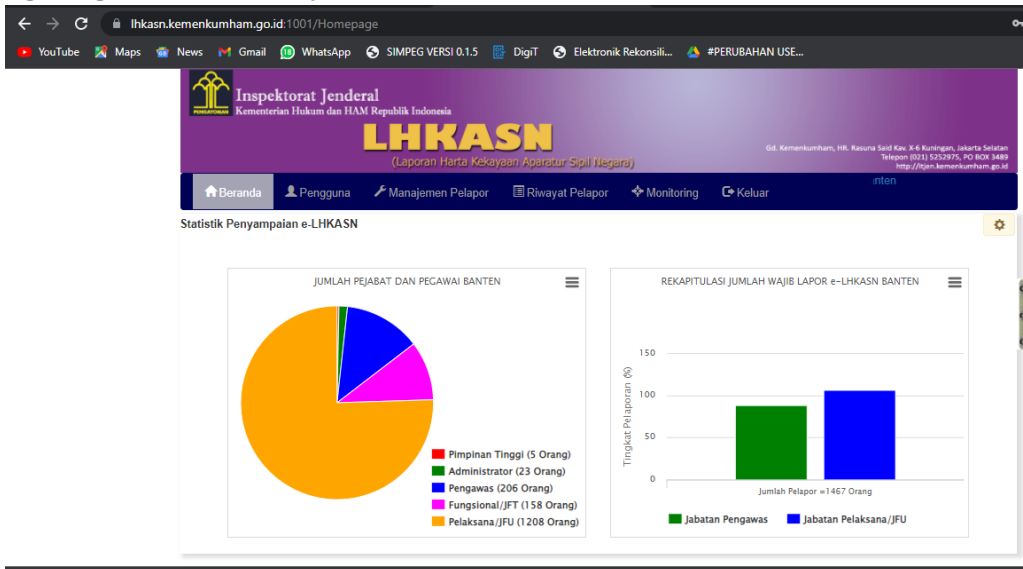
lhkasn.kemenkumham.go.id:1001/Homepage

YouTube Maps News Gmail WhatsApp SIMPEG VERSI 0.1.5 DigiT Elektronik Rekonsili... #PERUBAHAN USE...

PENGAYOMAN

Inspektorat Jenderal
Kementerian Hukum dan HAM Republik Indonesia

LHKASN
(Laporan Harta Kekayaan Aparatur Sipil Negara)

Gd. Kemenkumham, HR. Rasuna Said Kav. X-6 Kuningan, Jakarta Selatan
Telepon (021) 5252975, PO BOX 3489
http://itjen.kemenkumham.go.id

Beranda Pengguna Manajemen Pelapor Riwayat Pelapor Monitoring Keluar

Statistik Penyampaian e-LHKASN

JUMLAH PEJABAT DAN PEGAWAI BANTEN

Pimpinan Tinggi (5 Orang)
Administrator (23 Orang)
Pengawas (206 Orang)
Fungsional/JFT (158 Orang)
Pelaksana/JFU (1208 Orang)

REKAPITULASI JUMLAH WAJIB LAPOR e-LHKASN BANTEN

Tingkat Pelaporan (%)
150
100
50
0
Jumlah Pelapor =1467 Orang

Jabatan Pengawas Jabatan Pelaksana/JFU